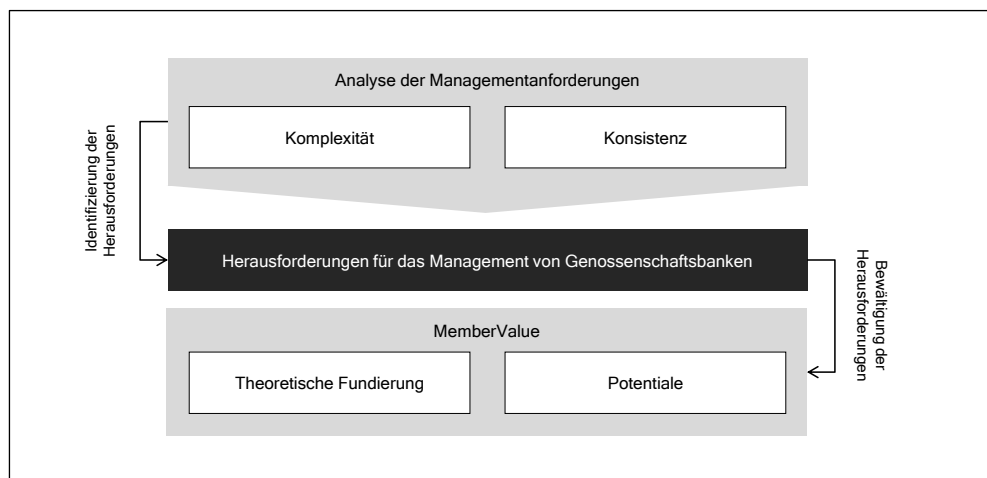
Analyse der Managementanforderungen

Komplexität

Konsistenz

Identifizierung der Herausforderungen

Herausforderungen für das Management von Genossenschaftsbanken

Bewältigung der Herausforderungen

MemberValue

Theoretische Fundierung

Potentiale